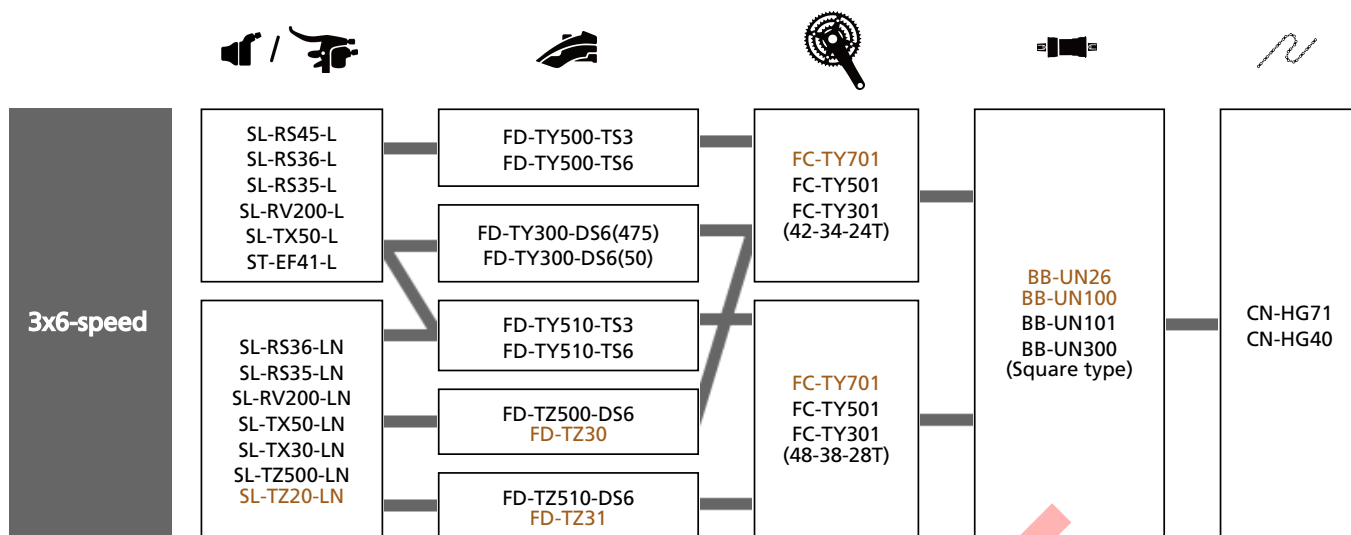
/

3x6-speed

SL-RS45-L
SL-RS36-L
SL-RS35-L
SL-RV200-L
SL-TX50-L
ST-EF41-L

SL-RS36-LN
SL-RS35-LN
SL-RV200-LN
SL-TX50-LN
SL-TX30-LN
SL-TZ500-LN
SL-TZ20-LN

FD-TY500-TS3
FD-TY500-TS6

FD-TY300-DS6(475)
FD-TY300-DS6(50)

FD-TY510-TS3
FD-TY510-TS6

FD-TZ500-DS6
FD-TZ30

FD-TZ510-DS6
FD-TZ31

FC-TY701
FC-TY501
FC-TY301
(42-34-24T)

FC-TY701
FC-TY501
FC-TY301
(48-38-28T)

BB-UN26
BB-UN100
BB-UN101
BB-UN300
(Square type)

CN-HG71
CN-HG40